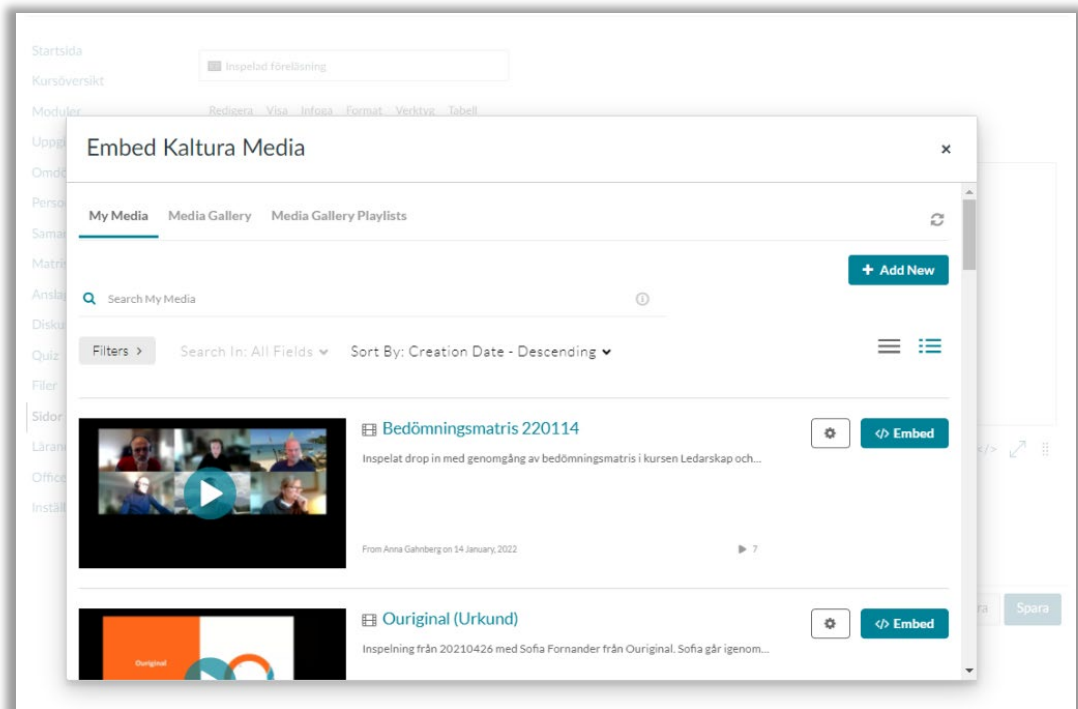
Startsida
Kursöversikt
Moduler
Uppg
Omdö
Perso
Sama
Matri
Ansla
Disku
Quiz
Filer
Sidor
Lärar
Office
Instäl

Inspelad föreläsning

Redigera Visa Infoga Format Verktyg Tabell

Embed Kaltura Media

×

My Media Media Gallery Media Gallery Playlists

+ Add New

Search My Media

Filters > Search In: All Fields Sort By: Creation Date - Descending

Bedömningsmatris 220114

Inspelat drop in med genomgång av bedömningsmatris i kursen Ledarskap och...

From Anna Gahnberg on 14 January, 2022

7

</> Embed

Ouriginal (Urkund)

Inspelning från 20210426 med Sofia Fornander från Ouriginal. Sofia går igenom...

</> Embed

Ouriginal

ra Spara